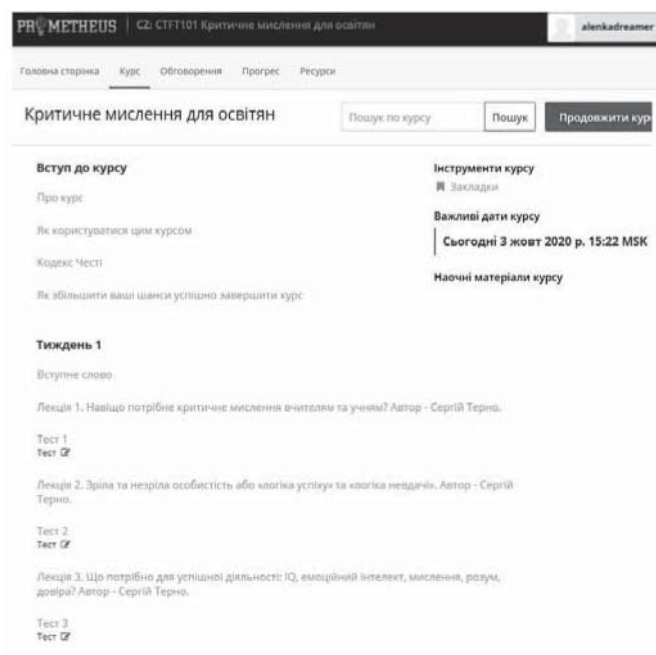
PROMETHEUS | CZ: CTFT101 Критичне мислення для освітян

alenkadreamer

Головна сторінка Курс Обговорення Прогрес Ресурси

Критичне мислення для освітян

Пошук по курсу Пошук Продовжити кур

Вступ до курсу

Про курс

Як користуватися цим курсом

Кодекс Честі

Як збільшити ваші шанси успішно завершити курс

Інструменти курсу

Закладки

Важливі дати курсу

Сьогодні 3 жовт 2020 р. 15:22 MSK

Наочні матеріали курсу

Тиждень 1

Вступне слово

Лекція 1. Навіщо потрібне критичне мислення вчителям та учням? Автор - Сергій Терно.

Тест 1
Тест

Лекція 2. Зріла та незріла особистість або «логіка успіху» та «логіка невдачі». Автор - Сергій Терно.

Тест 2
Тест

Лекція 3. Що потрібно для успішної діяльності: IQ, емоційний інтелект, мислення, розум, довіра? Автор - Сергій Терно.

Тест 3
Тест